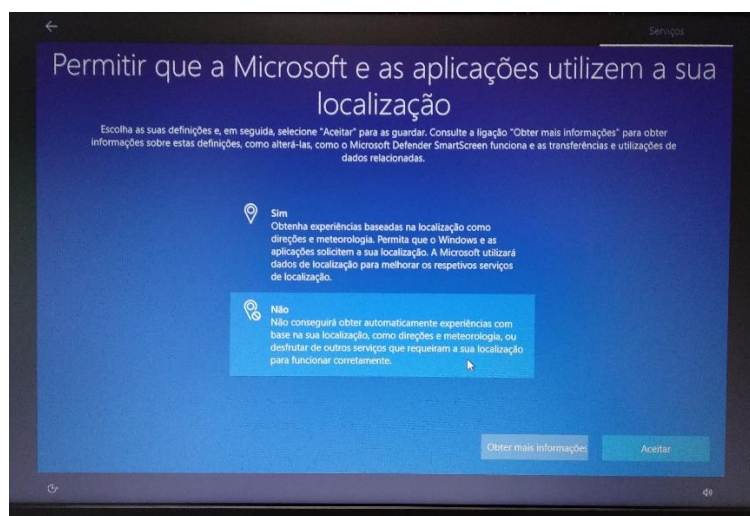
Serviços

Permitir que a Microsoft e as aplicações utilizem a sua localização

Escolha as suas definições e, em seguida, selecione "Aceitar" para as guardar. Consulte a ligação "Obter mais informações" para obter informações sobre estas definições, como alterá-las, como o Microsoft Defender SmartScreen funciona e as transferências e utilizações de dados relacionadas.

Sim
Obtenha experiências baseadas na localização como direções e meteorologia. Permita que o Windows e as aplicações solicitem a sua localização. A Microsoft utilizará dados de localização para melhorar os respetivos serviços de localização.

Não
Não conseguirá obter automaticamente experiências com base na sua localização, como direções e meteorologia, ou desfrutar de outros serviços que requeiram a sua localização para funcionar corretamente.

Obter mais informações

Aceitar